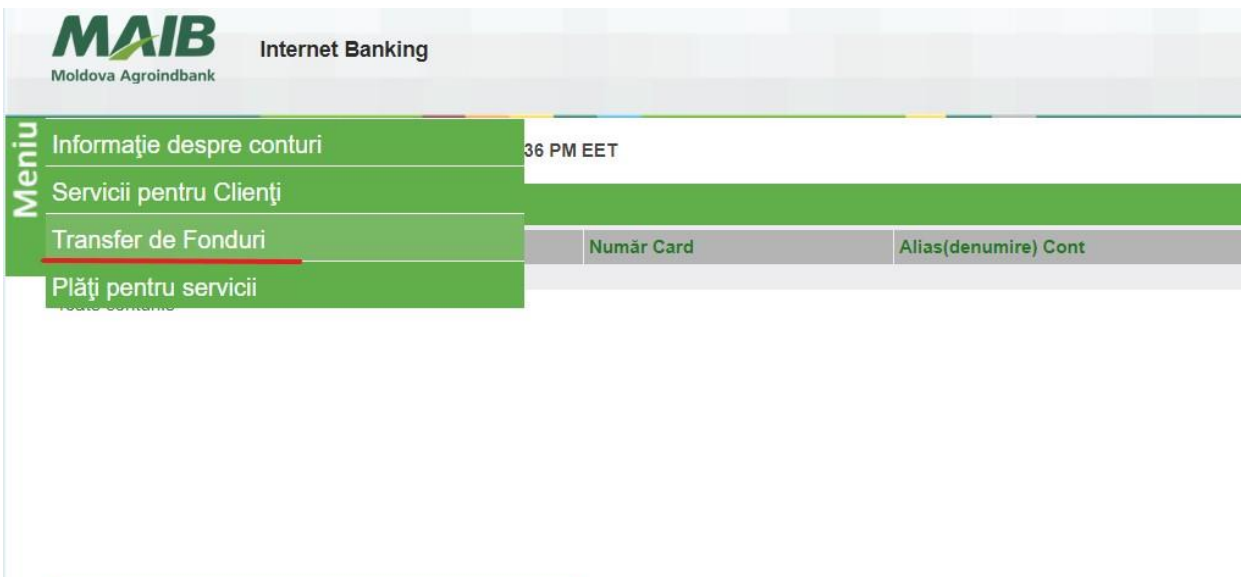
MAIB
Moldova Agroindbank

Internet Banking

Meniu

Informaţie despre conturi

Servicii pentru Clienţi

Transfer de Fonduri

Plăţi pentru servicii

36 PM EET

| Număr Card | Alias(denumire) Cont |
|---|---|

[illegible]